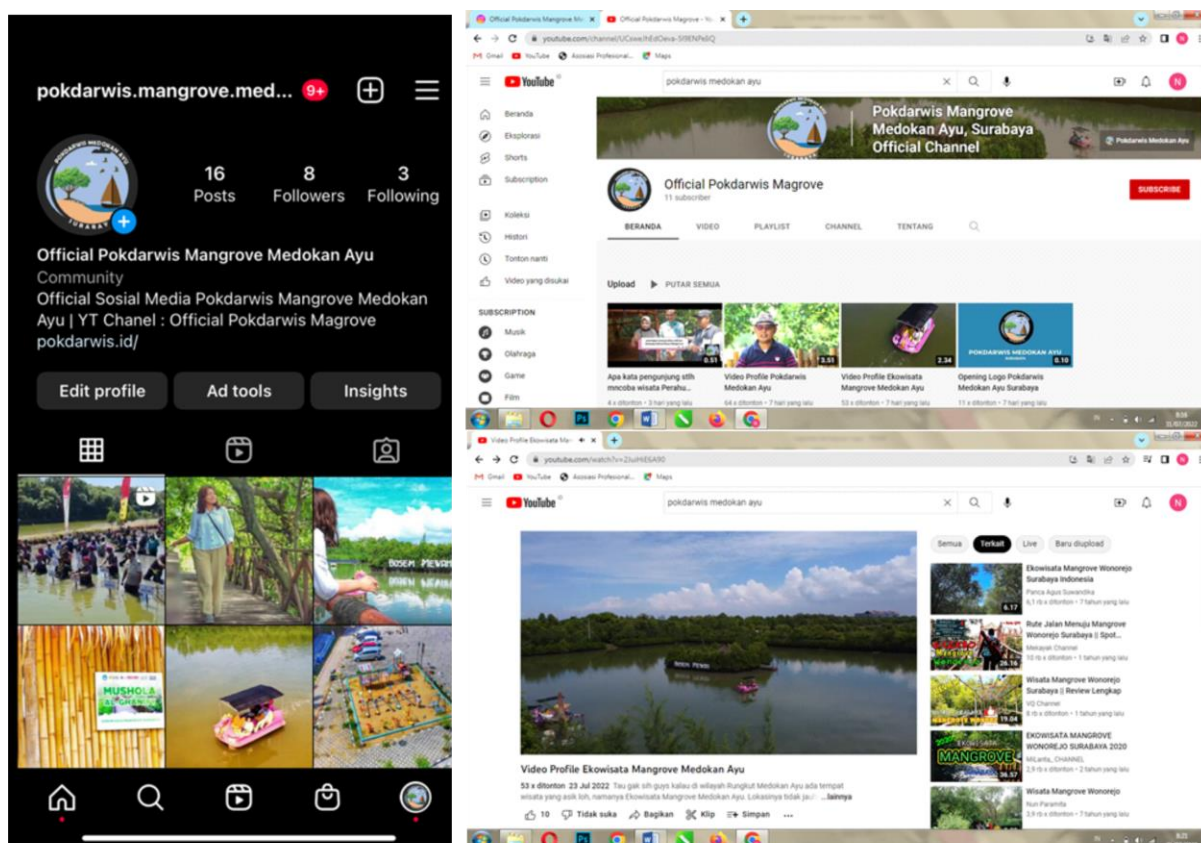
pokdarwis.mangrove.med... 9+

16 Posts
8 Followers
3 Following

Official Pokdarwis Mangrove Medokan Ayu
Community
Official Sosial Media Pokdarwis Mangrove Medokan Ayu | YT Chanel : Official Pokdarwis Magrove
pokdarwis.id/

Edit profile
Ad tools
Insights

MUSHOLA

Official Pokdarwis Mangrove Me | Official Pokdarwis Magrove - Yo
youtube.com/channel/UCswxJhEdCeva-5t9ENPeBQ
Gmail YouTube Asosiasi Profesional... Maps

YouTube
pokdarwis medokan ayu

Beranda
Eksplorasi
Shorts
Subscription
Koleksi
Histori
Tonton nanti
Video yang disukai
SUBSCRIPTION
Musik
Olahraga
Game
Film

Pokdarwis Mangrove Medokan Ayu, Surabaya Official Channel
Pokdarwis Medokan Ayu

Official Pokdarwis Magrove
11 subscriber
SUBSCRIBE

BERANDA VIDEO PLAYLIST CHANNEL TENTANG

Upload PUTAR SEMUA

Apa kata pengunjung stlh mncoba wisata Perahu...
4 x ditonton • 3 hari yang lalu
Video Profile Pokdarwis Medokan Ayu
44 x ditonton • 7 hari yang lalu
Video Profile Ekowisata Mangrove Medokan Ayu
53 x ditonton • 7 hari yang lalu
Opening Logo Pokdarwis Medokan Ayu Surabaya
11 x ditonton • 7 hari yang lalu

Video Profile Ekowisata Me
youtube.com/watch?v=2IuIHE5A90
Gmail YouTube Asosiasi Profesional... Maps

YouTube
pokdarwis medokan ayu

Semua Terkait Live Baru diupload

Video Profile Ekowisata Mangrove Medokan Ayu
53 x ditonton 23 Jul 2022 Tau gak sih guys kalau di wilayah Rungkut Medokan Ayu ada tempat wisata yang asik loh, namanya Ekowisata Mangrove Medokan Ayu. Lokasinya tidak ja... ...lainnya

10 Tidak suka Bagikan Klip Simpan

Ekowisata Mangrove Wonorejo Surabaya Indonesia
Panca Agus Suwandika
6,1 rb x ditonton • 7 tahun yang lalu
Rute Jalan Menuju Mangrove Wonorejo Surabaya || Spot...
Melayah Channel
10 rb x ditonton • 1 tahun yang lalu
Wisata Mangrove Wonorejo Surabaya || Review Lengkap
VQ Channel
8 rb x ditonton • 1 tahun yang lalu
EKOWISATA MANGROVE WONOREJO SURABAYA 2020
MiLanta_CHANNEL
2,9 rb x ditonton • 2 tahun yang lalu
Wisata Mangrove Wonorejo
Nur Paramita
3,9 rb x ditonton • 7 tahun yang lalu